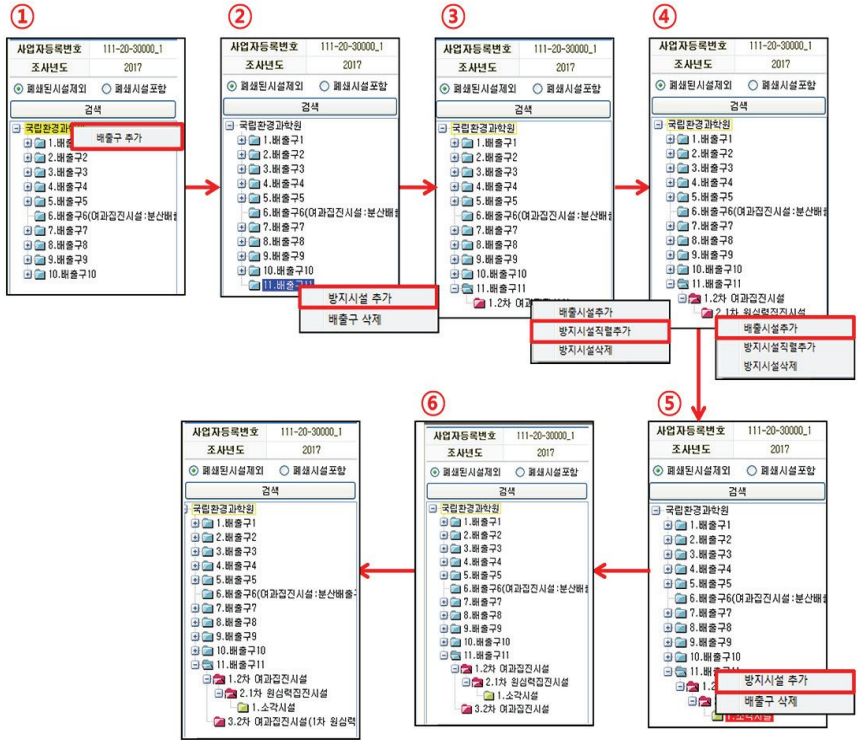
①

| 사업자등록번호 | 111-20-30000_1 |
|---|---|
| 조사년도 | 2017 |

폐쇄된시설제외 폐쇄시설포함

검색

국립환경과학원
배출구 추가
1.배출구1
2.배출구2
3.배출구3
4.배출구4
5.배출구5
6.배출구6(여과집진시설:분산배출
7.배출구7
8.배출구8
9.배출구9
10.배출구10

②

| 사업자등록번호 | 111-20-30000_1 |
|---|---|
| 조사년도 | 2017 |

폐쇄된시설제외 폐쇄시설포함

검색

국립환경과학원
1.배출구1
2.배출구2
3.배출구3
4.배출구4
5.배출구5
6.배출구6(여과집진시설:분산배출
7.배출구7
8.배출구8
9.배출구9
10.배출구10
11.배출구11
방지시설 추가
배출구 삭제

③

| 사업자등록번호 | 111-20-30000_1 |
|---|---|
| 조사년도 | 2017 |

폐쇄된시설제외 폐쇄시설포함

검색

국립환경과학원
1.배출구1
2.배출구2
3.배출구3
4.배출구4
5.배출구5
6.배출구6(여과집진시설:분산배출
7.배출구7
8.배출구8
9.배출구9
10.배출구10
11.배출구11
1.2차 여과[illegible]
배출시설추가
방지시설직렬추가
방지시설삭제

④

| 사업자등록번호 | 111-20-30000_1 |
|---|---|
| 조사년도 | 2017 |

폐쇄된시설제외 폐쇄시설포함

검색

국립환경과학원
1.배출구1
2.배출구2
3.배출구3
4.배출구4
5.배출구5
6.배출구6(여과집진시설:분산배출
7.배출구7
8.배출구8
9.배출구9
10.배출구10
11.배출구11
1.2차 여과집진시설
2.1차 원심력집진시설
배출시설추가
방지시설직렬추가
방지시설삭제

⑤

| 사업자등록번호 | 111-20-30000_1 |
|---|---|
| 조사년도 | 2017 |

폐쇄된시설제외 폐쇄시설포함

검색

국립환경과학원
1.배출구1
2.배출구2
3.배출구3
4.배출구4
5.배출구5
6.배출구6(여과집진시설:분산배출
7.배출구7
8.배출구8
9.배출구9
10.배출구10
11.배출구11
1.2
방지시설 추가
배출구 삭제
1.소각시설

⑥

| 사업자등록번호 | 111-20-30000_1 |
|---|---|
| 조사년도 | 2017 |

폐쇄된시설제외 폐쇄시설포함

검색

국립환경과학원
1.배출구1
2.배출구2
3.배출구3
4.배출구4
5.배출구5
6.배출구6(여과집진시설:분산배출
7.배출구7
8.배출구8
9.배출구9
10.배출구10
11.배출구11
1.2차 여과집진시설
2.1차 원심력집진시설
1.소각시설
3.2차 여과집진시설

| 사업자등록번호 | 111-20-30000_1 |
|---|---|
| 조사년도 | 2017 |

폐쇄된시설제외 폐쇄시설포함

검색

국립환경과학원
1.배출구1
2.배출구2
3.배출구3
4.배출구4
5.배출구5
6.배출구6(여과집진시설:분산배출
7.배출구7
8.배출구8
9.배출구9
10.배출구10
11.배출구11
1.2차 여과집진시설
2.1차 원심력집진시설
1.소각시설
3.2차 여과집진시설(1차 원심력